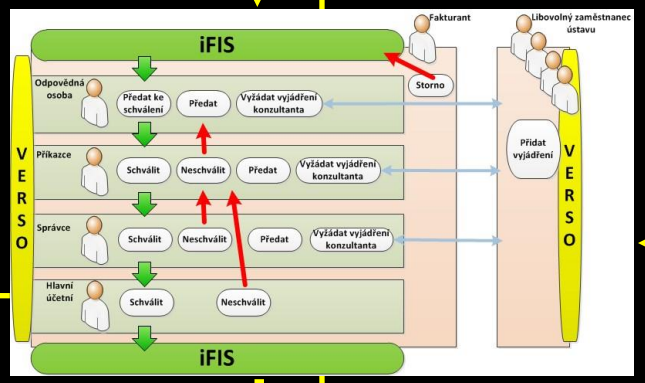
iFIS

Fakturant

Libovolný zaměstnanec ústavu

Storno

Odpovědná osoba

Předat ke schválení

Předat

Vyžádat vyjádření konzultanta

Přidat vyjádření

VERSO

Příkazce

Schválit

Neschválit

Předat

Vyžádat vyjádření konzultanta

Správce

Schválit

Neschválit

Předat

Vyžádat vyjádření konzultanta

Hlavní účetní

Schválit

Neschválit

VERSO

iFIS